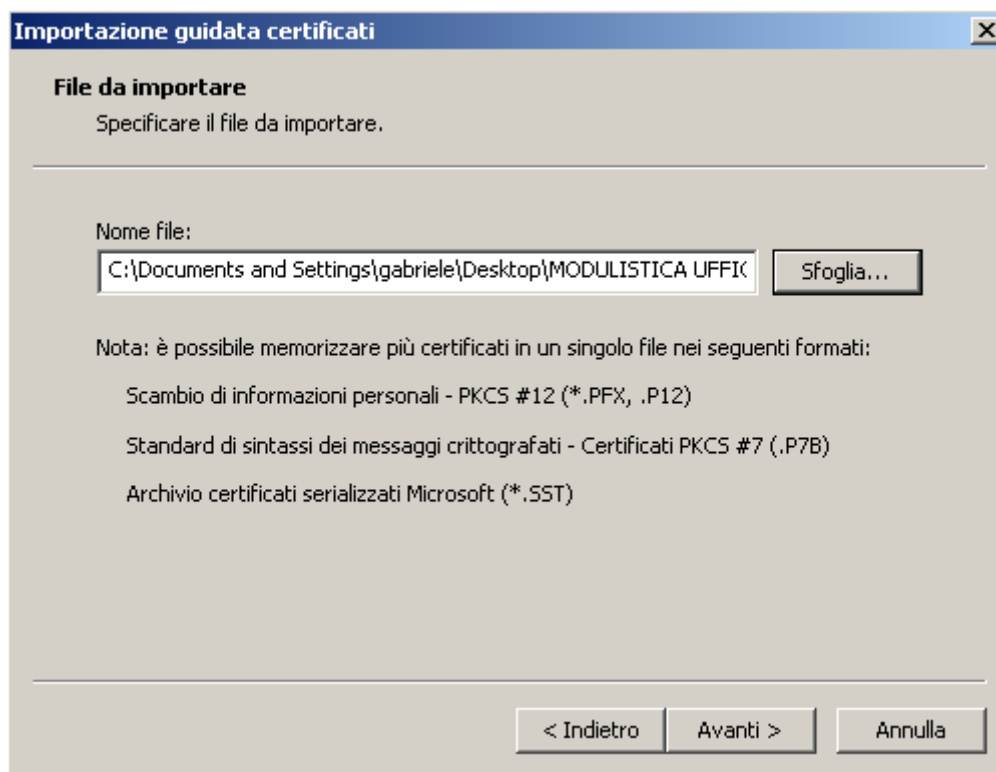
Importazione guidata certificati

File da importare
Specificare il file da importare.

Nome file:
C:\Documents and Settings\gabriele\Desktop\MODULISTICA UFFI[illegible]
Sfoglia...

Nota: è possibile memorizzare più certificati in un singolo file nei seguenti formati:

Scambio di informazioni personali - PKCS #12 (*.PFX, .P12)

Standard di sintassi dei messaggi crittografati - Certificati PKCS #7 (.P7B)

Archivio certificati serializzati Microsoft (*.SST)

< Indietro
Avanti >
Annulla